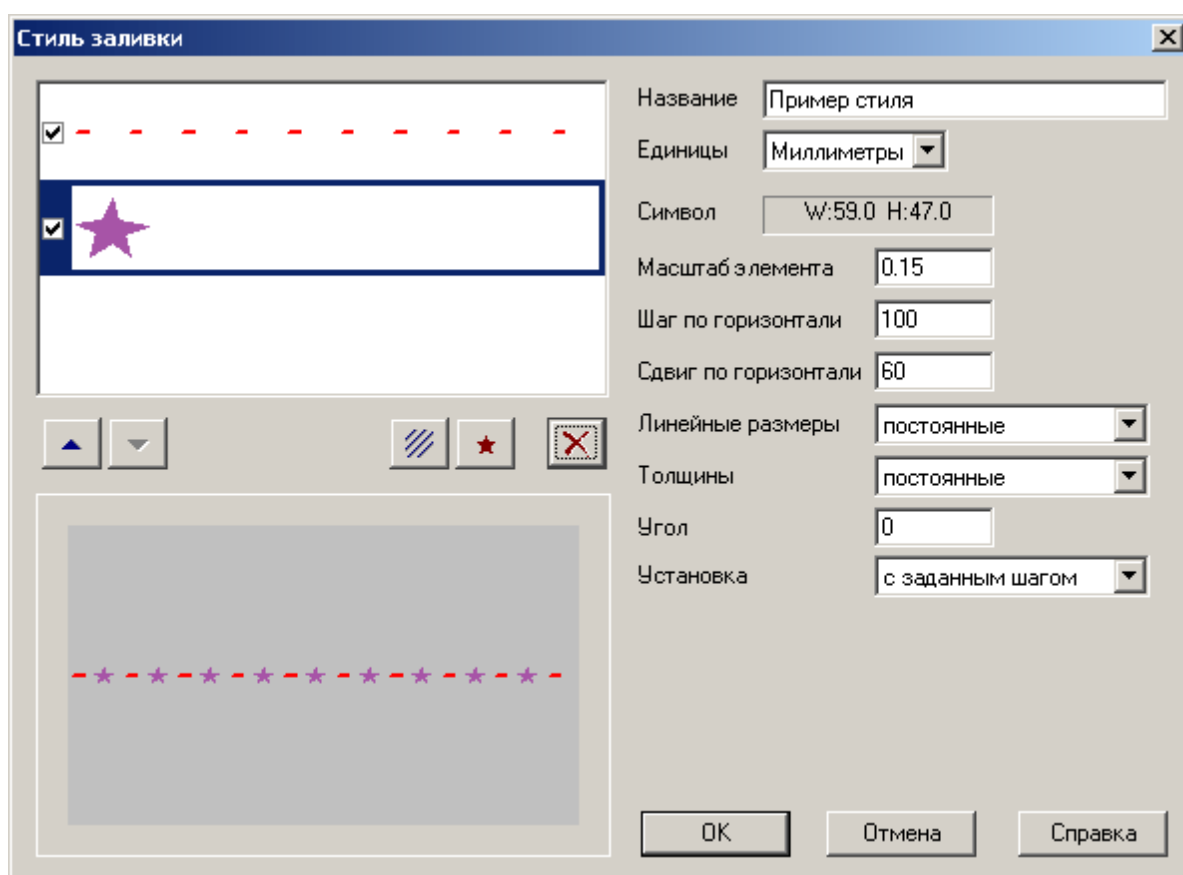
Стиль заливки

Название Пример стиля
Единицы Миллиметры
Символ W:59.0 H:47.0
Масштаб элемента 0.15
Шаг по горизонтали 100
Сдвиг по горизонтали 60
Линейные размеры постоянные
Толщины постоянные
Угол 0
Установка с заданным шагом

OK Отмена Справка